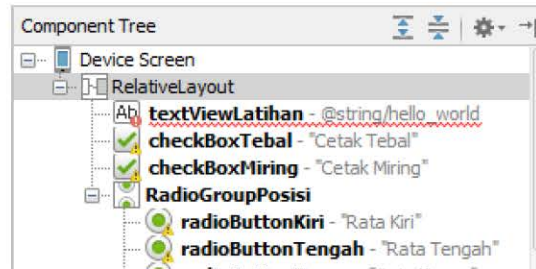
Component Tree

Device Screen
RelativeLayout
Ab textViewLatihan - @string/hello_world
checkBoxTebal - "Cetak Tebal"
checkBoxMiring - "Cetak Miring"
RadioGroupPosisi
radioButtonKiri - "Rata Kiri"
radioButtonTengah - "Rata Tengah"
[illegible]